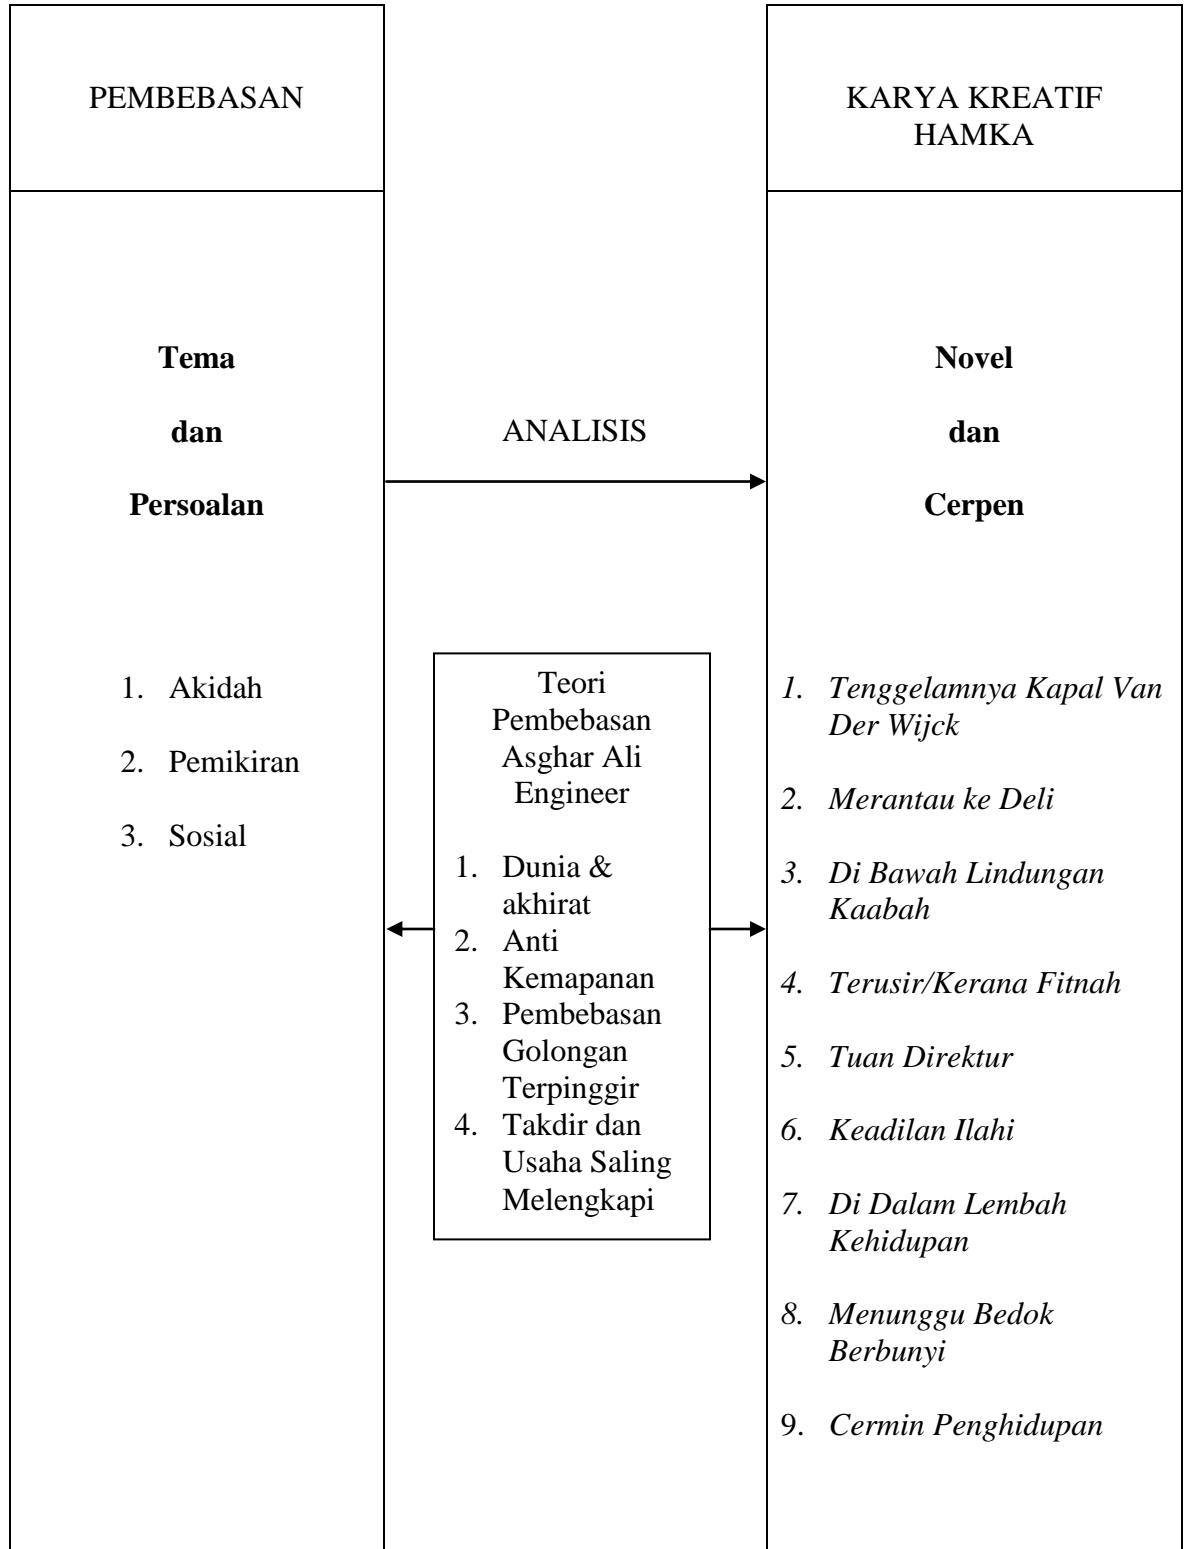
PEMBEBASAN

Tema

dan

Persoalan

1. Akidah
2. Pemikiran
3. Sosial

ANALISIS

Teori Pembebasan Asghar Ali Engineer

1. Dunia & akhirat
2. Anti Kemapanan
3. Pembebasan Golongan Terpinggir
4. Takdir dan Usaha Saling Melengkapi

KARYA KREATIF HAMKA

Novel

dan

Cerpen

1. Tenggelamnya Kapal Van Der Wijck
2. Merantau ke Deli
3. Di Bawah Lindungan Kaabah
4. Terusir/Kerana Fitnah
5. Tuan Direktur
6. Keadilan Ilahi
7. Di Dalam Lembah Kehidupan
8. Menunggu Bedok Berbunyi
9. Cermin Penghidupan